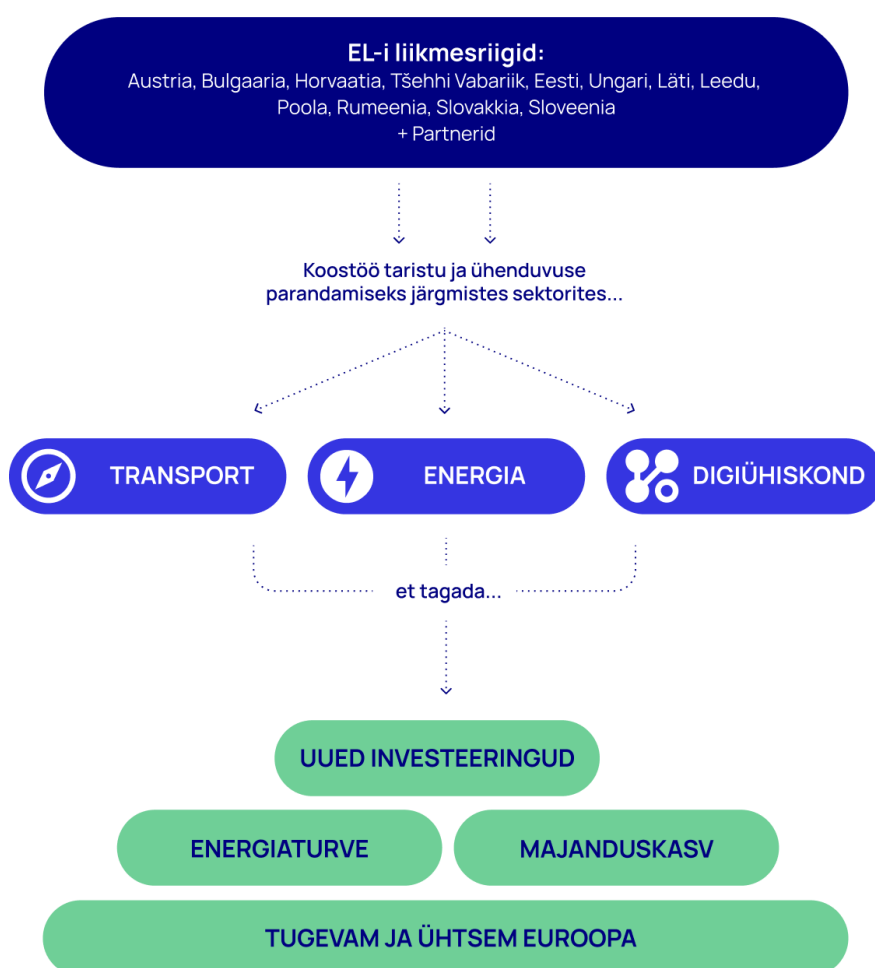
EL-i liikmesriigid:
Austria, Bulgaaria, Horvaatia, Tšehhi Vabariik, Eesti, Ungari, Läti, Leedu, Poola, Rumeenia, Slovakkia, Sloveenia
+ Partnerid

Koostöö taristu ja ühenduvuse parandamiseks järgmistes sektorites...

TRANSPORT

ENERGIA

DIGIÜHISKOND

et tagada...

UUED INVESTEERINGUD

ENERGIATURVE

MAJANDUSKASV

TUGEVAM JA ÜHTSEM EUROOPA